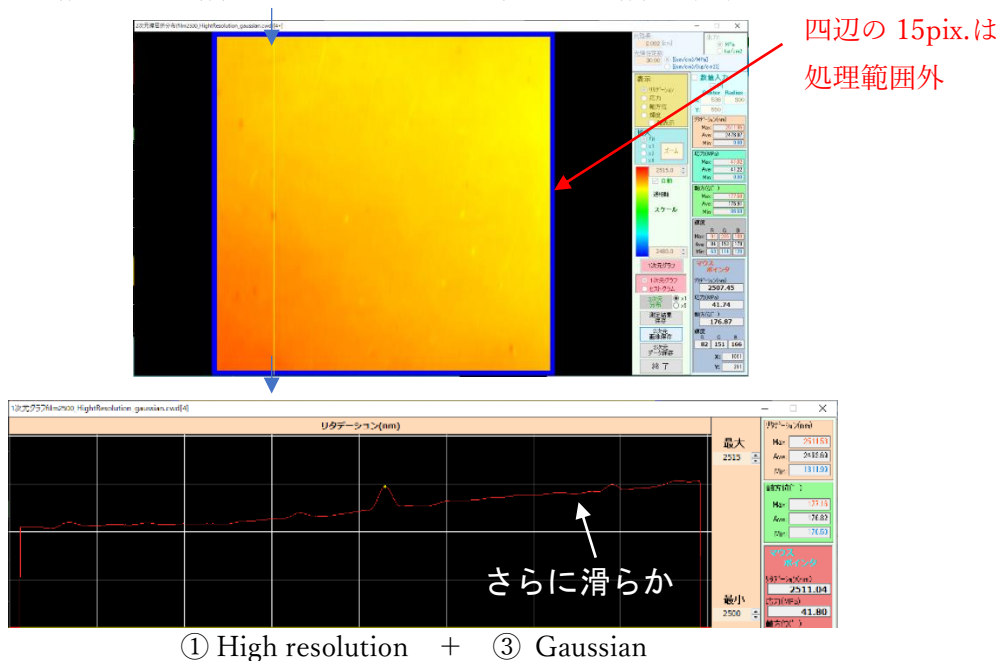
四辺の 15pix.は
処理範囲外

表示
リタデーション
応力
軸方位
成分
スケール
2515.0
自動
スケール
2460.0
1次元グラフ
1次元グラフ
ヒストグラム
測定結果保存
画像保存
データ保存
終了
マウスポインタ
2507.45
41.74
176.87
82 151 166

1次元グラフ(Nm2500_HighResolution_gaussian.csv)[4]
リタデーション(nm)
最大
2515
最小
2500
Max 2511.51
Ave 2492.63
Max 1311.00
Max 179.15
Ave 176.82
176.63
マウスポインタ
2511.04
41.80

さらに滑らか

① High resolution + ③ Gaussian